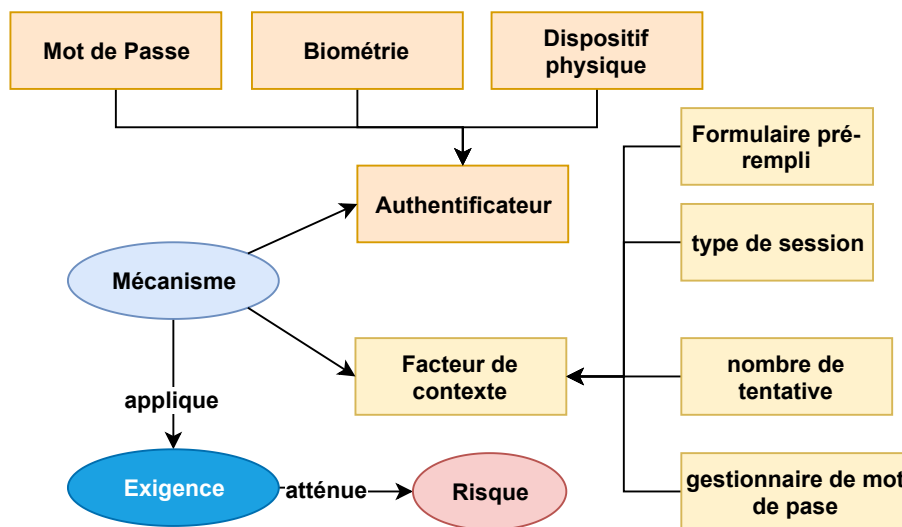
Mot de Passe

Biométrie

Dispositif physique

Authentificateur

Formulaire pré-rempli

type de session

Mécanisme

Facteur de contexte

nombre de tentative

applique

Exigence

atténue

Risque

gestionnaire de mot de pase